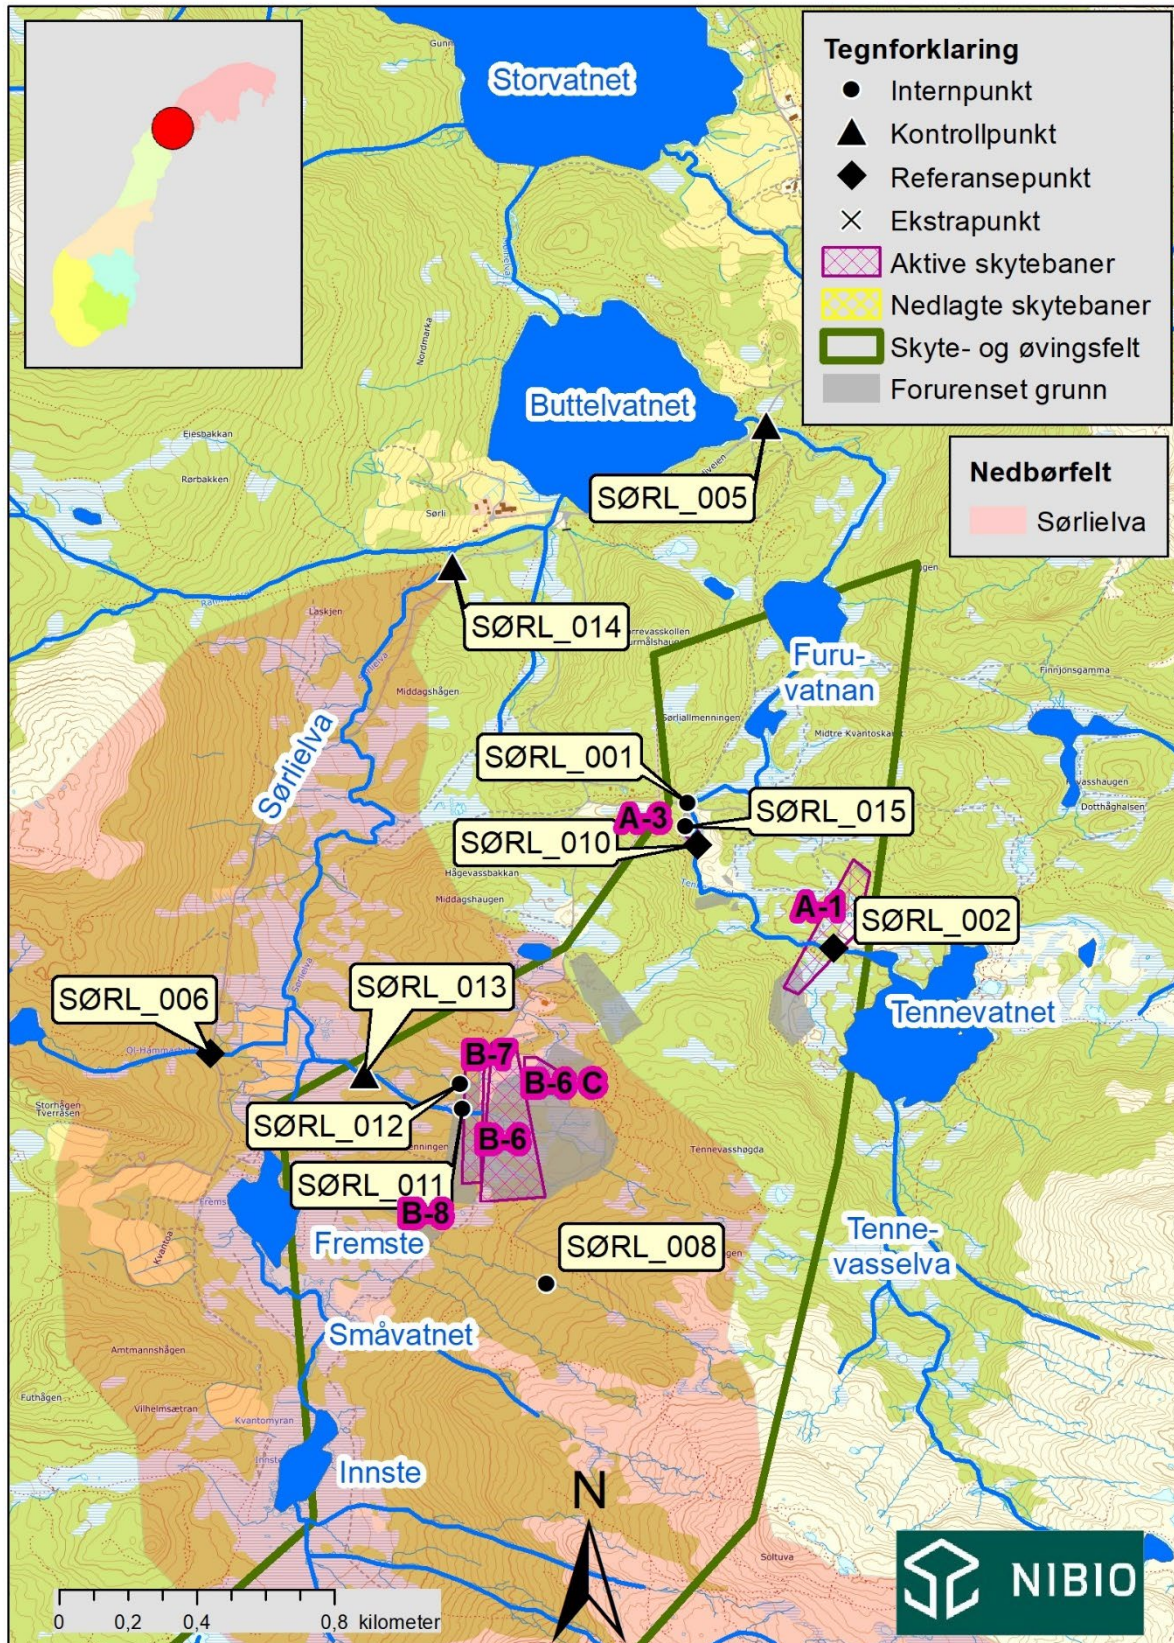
Tegnforklaring
Internpunkt
Kontrollpunkt
Referansepunkt
Ekstrapunkt
Aktive skytebaner
Nedlagte skytebaner
Skyte- og øvingsfelt
Forurenset grunn

Nedbørfelt
Sørlielva

Storvatnet
Buttelvatnet
SØRL_005
SØRL_014
Furu-vatnan
SØRL_001
SØRL_015
A-3
SØRL_010
A-1
SØRL_002
Tennevatnet
Sørlielva
SØRL_006
SØRL_013
B-7
B-6 C
SØRL_012
B-6
SØRL_011
B-8
Fremste
SØRL_008
Tenne-vasselva
Småvatnet
Innste
N
NIBIO
0 0,2 0,4 0,8 kilometer
Ejesbakkan
Rørbakken
Sørli
Laskjen
Middagshågen
Nordmarka
Sørliallmenningen
Midtre Kvantoskar
Finnjonsgamma
Dotthågholsen
Hågevassbakkan
Middagshaugen
Tennevasshøgda
Storhågen Tverråsen
Amtmannshågen
Futhågen
Vilhelmsætran
Kvantomyran
Kvantoa
Soltuva